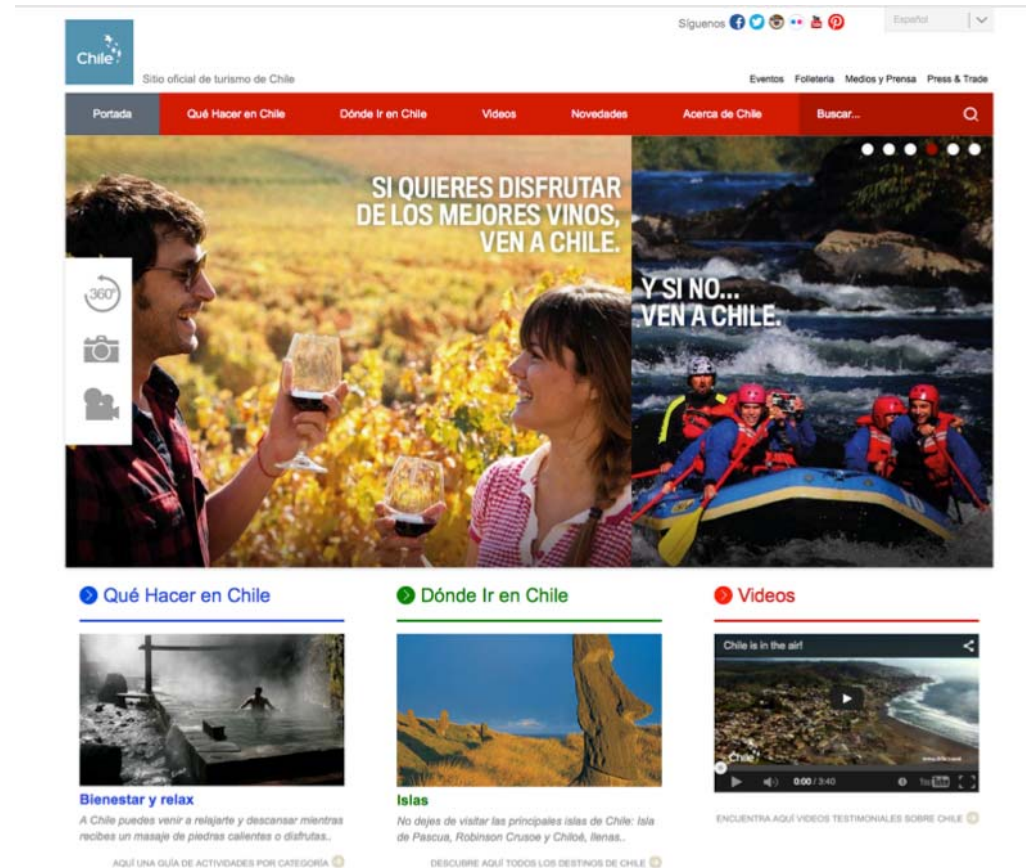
Síguenos

Español

Chile

Sitio oficial de turismo de Chile

Eventos Folletería Medios y Prensa Press & Trade

Portada Qué Hacer en Chile Dónde Ir en Chile Videos Novedades Acerca de Chile Buscar...

SI QUIERES DISFRUTAR DE LOS MEJORES VINOS, VEN A CHILE.

Y SI NO... VEN A CHILE.

360°

Qué Hacer en Chile

Bienestar y relax

A Chile puedes venir a relajarte y descansar mientras recibes un masaje de piedras calientes o disfrutas..

AQUÍ UNA GUÍA DE ACTIVIDADES POR CATEGORÍA

Dónde Ir en Chile

Islas

No dejes de visitar las principales islas de Chile: Isla de Pascua, Robinson Crusoe y Chiloé, llenas..

DESCUBRE AQUÍ TODOS LOS DESTINOS DE CHILE

Videos

Chile is in the air!

Chile

0:00 / 3:40

ENCUENTRA AQUÍ VIDEOS TESTIMONIALES SOBRE CHILE